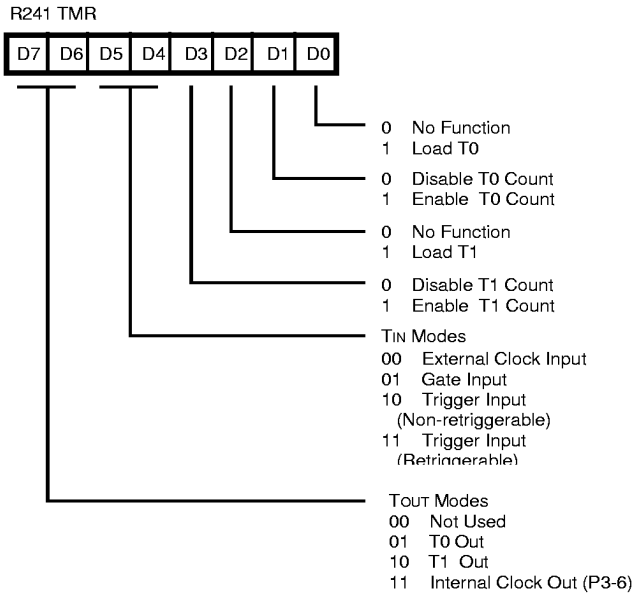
R241 TMR

| D7 | D6 | D5 | D4 | D3 | D2 | D1 | D0 |
|---|---|---|---|---|---|---|---|

0 No Function
1 Load T0

0 Disable T0 Count
1 Enable T0 Count

0 No Function
1 Load T1

0 Disable T1 Count
1 Enable T1 Count

TIN Modes
00 External Clock Input
01 Gate Input
10 Trigger Input (Non-retriggerable)
11 Trigger Input (Retriggerable)

TOUT Modes
00 Not Used
01 T0 Out
10 T1 Out
11 Internal Clock Out (P3-6)